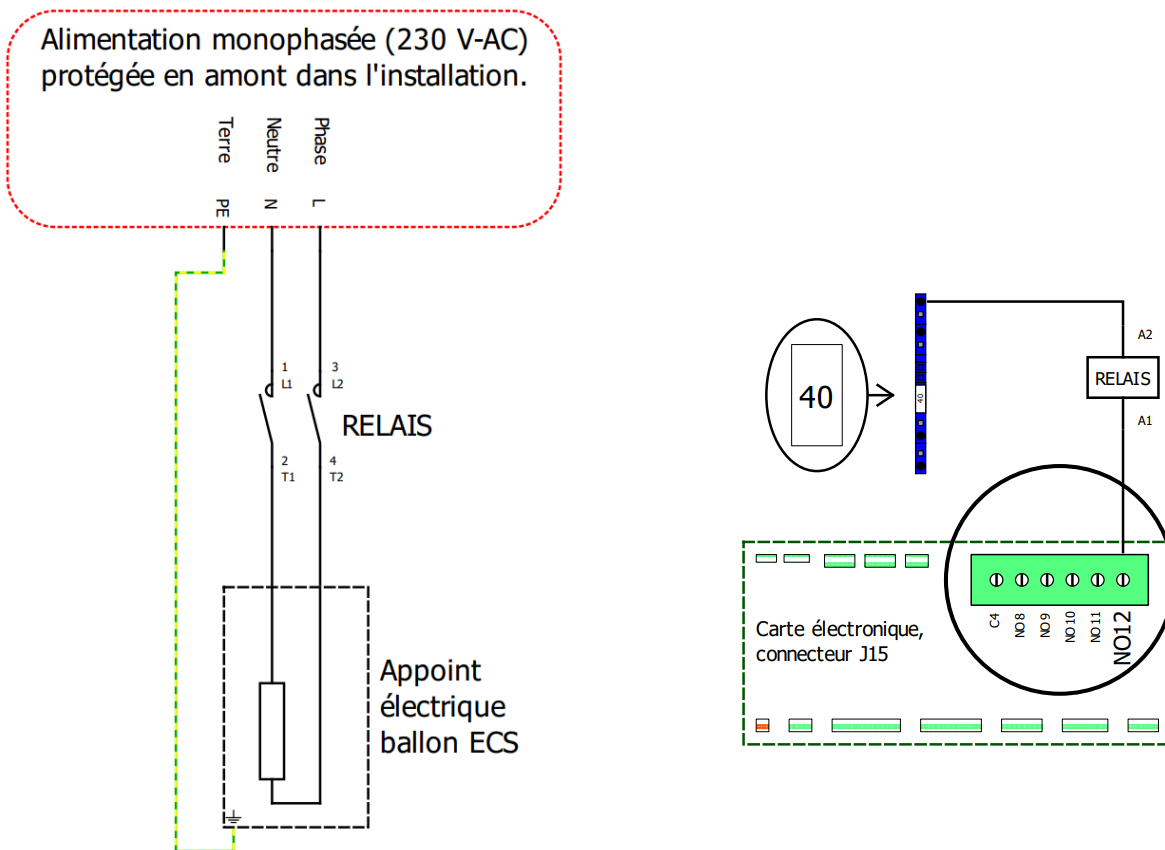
Alimentation monophasée (230 V-AC) protégée en amont dans l'installation.

Terre
PE

Neutre
N

Phase
L

1
L1

3
L2

RELAIS

2
T1

4
T2

Appoint électrique ballon ECS

40

40

A2

RELAIS

A1

Carte électronique, connecteur J15

C4
NO 8
NO 9
NO 10
NO 11
NO12